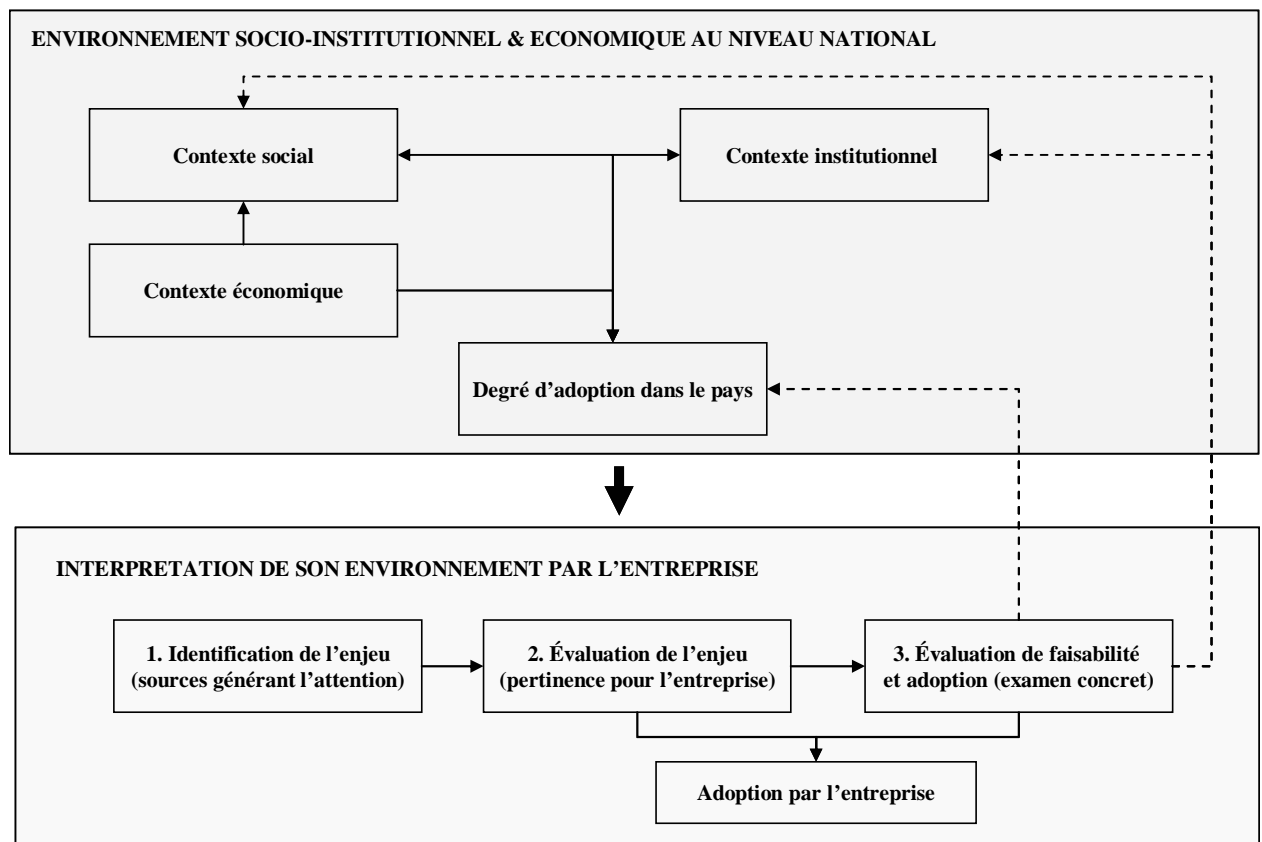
ENVIRONNEMENT SOCIO-INSTITUTIONNEL & ECONOMIQUE AU NIVEAU NATIONAL

Contexte social

Contexte institutionnel

Contexte économique

Degré d'adoption dans le pays

INTERPRETATION DE SON ENVIRONNEMENT PAR L'ENTREPRISE

1. Identification de l'enjeu (sources générant l'attention)

2. Évaluation de l'enjeu (pertinence pour l'entreprise)

3. Évaluation de faisabilité et adoption (examen concret)

Adoption par l'entreprise